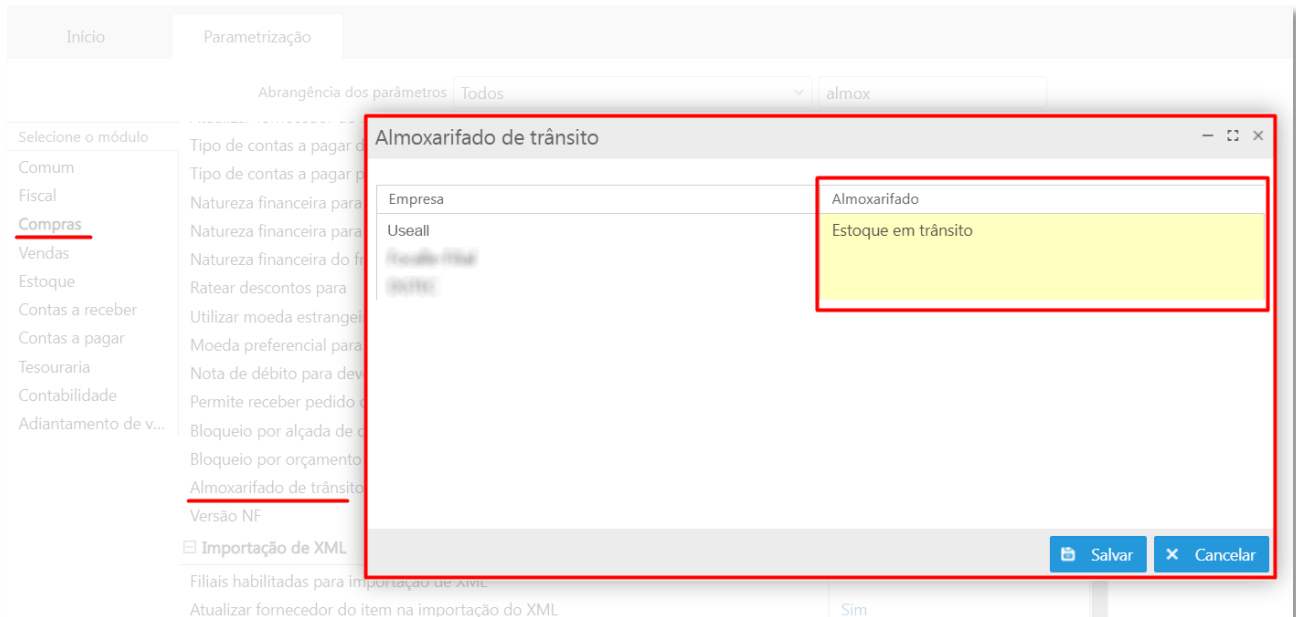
Início
Parametrização
Abrangência dos parâmetros Todos
almox
Selecione o módulo
Comum
Fiscal
Compras
Vendas
Estoque
Contas a receber
Contas a pagar
Tesouraria
Contabilidade
Adiantamento de v...
Tipo de contas a pagar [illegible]
Tipo de contas a pagar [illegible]
Natureza financeira para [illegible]
Natureza financeira para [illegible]
Natureza financeira do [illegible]
Ratear descontos para
Utilizar moeda estrangei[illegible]
Moeda preferencial para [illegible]
Nota de débito para dev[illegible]
Permite receber pedido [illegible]
Bloqueio por alçada de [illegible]
Bloqueio por orçamento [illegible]
Almoxarifado de trânsito
Versão NF
Importação de XML
Filiais habilitadas para importação de XML
Atualizar fornecedor do item na importação do XML
Sim
Almoxarifado de trânsito
| Empresa | Almoxarifado |
|---|---|
| Useall | Estoque em trânsito |
| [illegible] | |
| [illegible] | |
Salvar
Cancelar